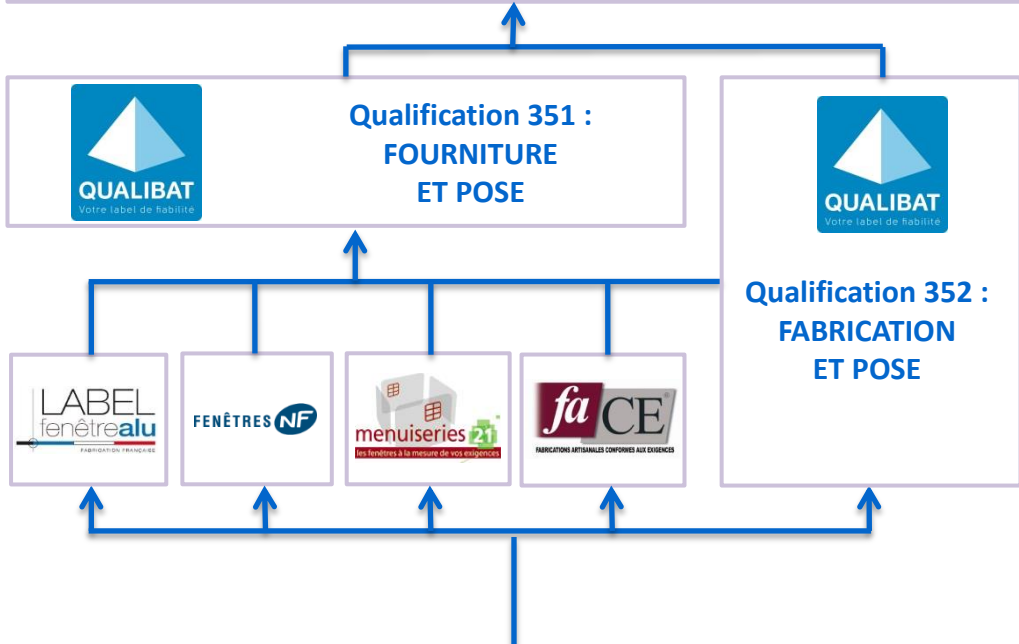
QUALIBAT
Votre label de fiabilité

Qualification 351 :
FOURNITURE
ET POSE

QUALIBAT
Votre label de fiabilité

Qualification 352 :
FABRICATION
ET POSE

LABEL
fenêtrealu
FABRICATION FRANÇAISE

FENÊTRES NF

menuiseries 21
les fenêtres à la mesure de vos exigences

fa CE
FABRICATIONS ARTISANALES CONFORMES AUX EXIGENCES